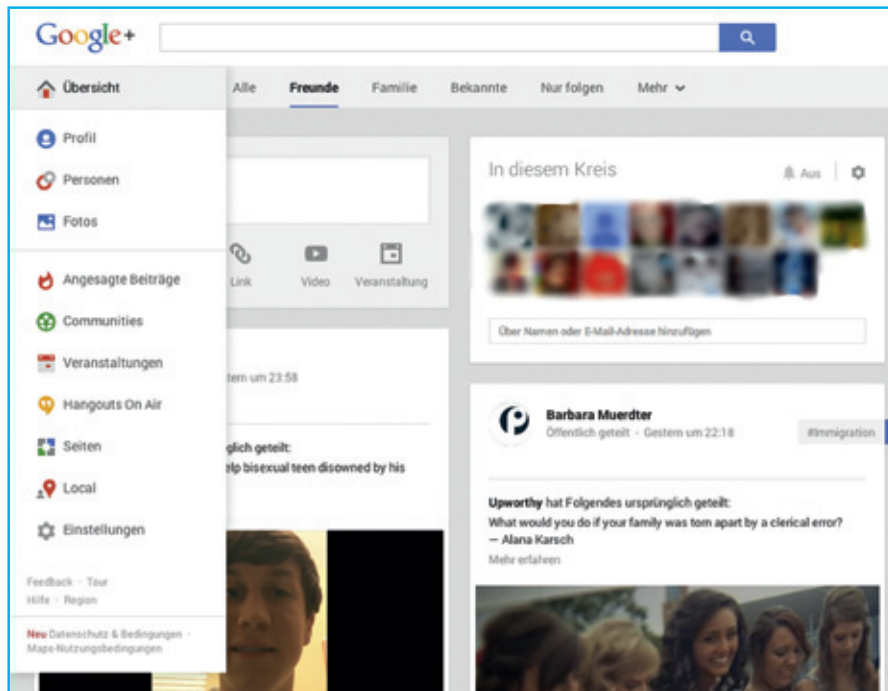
Google+

Übersicht

Profil

Personen

Fotos

Angesagte Beiträge

Communities

Veranstaltungen

Hangouts On Air

Seiten

Local

Einstellungen

Feedback · Tour
Hilfe · Region

Neu Datenschutz & Bedingungen · Maps-Nutzungsbedingungen

Alle Freunde Familie Bekannte Nur folgen Mehr

Link Video Veranstaltung

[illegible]tern um 23:58

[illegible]glich geteilt:
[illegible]elp bisexual teen disowned by his

In diesem Kreis

Aus

Über Namen oder E-Mail-Adresse hinzufügen

Barbara Muerdter
Öffentlich geteilt · Gestern um 22:18

#Immigration

Upworthy hat Folgendes ursprünglich geteilt:
What would you do if your family was torn apart by a clerical error? — Alana Karsch
Mehr erfahren